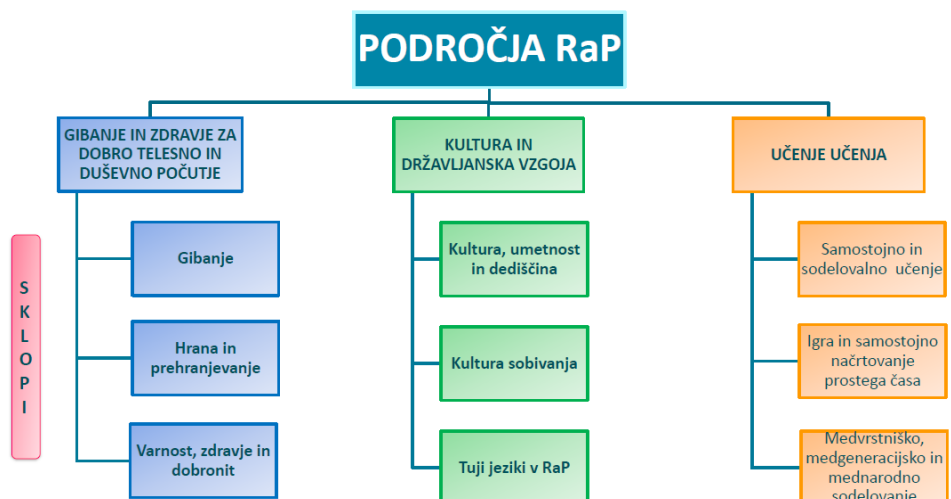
PODROČJA RaP

GIBANJE IN ZDRAVJE ZA DOBRO TELESNO IN DUŠEVNO POČUTJE

KULTURA IN DRŽAVLJANSKA VZGOJA

UČENJE UČENJA

SKLOPI

Gibanje

Hrana in prehranjevanje

Varnost, zdravje in dobronit

Kultura, umetnost in dediščina

Kultura sobivanja

Tuji jeziki v RaP

Samostojno in sodelovalno učenje

Igra in samostojno načrtovanje prostega časa

Medvrstniško, medgeneracijsko in mednarodno sodelovanje